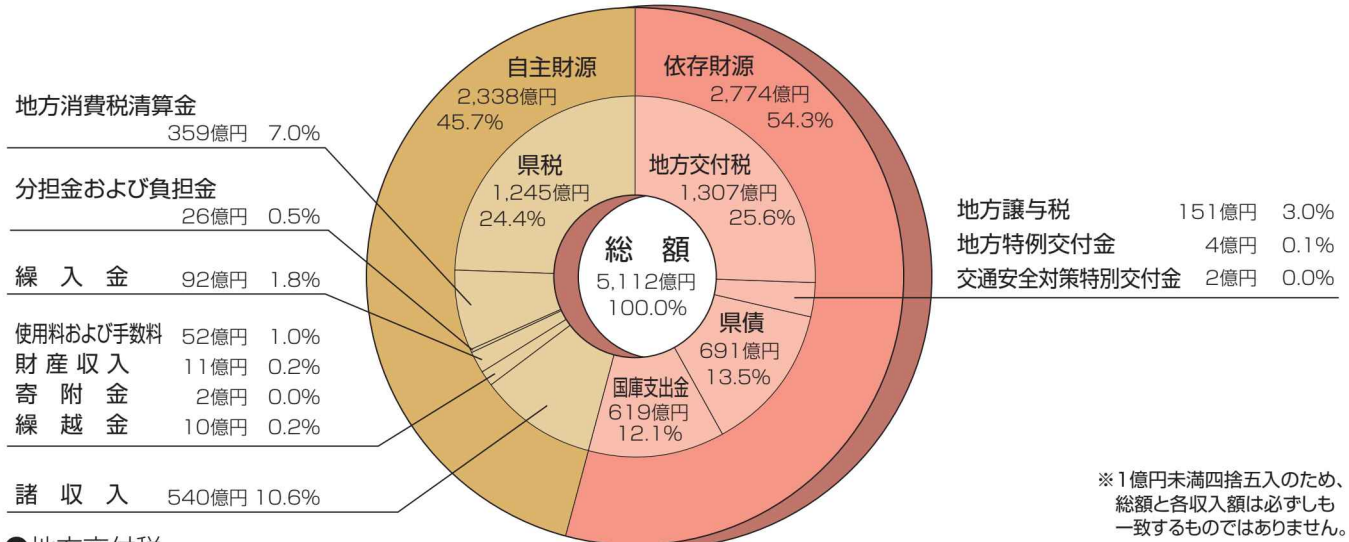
地方消費税清算金
359億円 7.0%

分担金および負担金
26億円 0.5%

繰入金 92億円 1.8%

使用料および手数料 52億円 1.0%
財産収入 11億円 0.2%
寄附金 2億円 0.0%
繰越金 10億円 0.2%

諸収入 540億円 10.6%

自主財源
2,338億円
45.7%

依存財源
2,774億円
54.3%

県税
1,245億円
24.4%

地方交付税
1,307億円
25.6%

総額
5,112億円
100.0%

県債
691億円
13.5%

国庫支出金
619億円
12.1%

地方譲与税 151億円 3.0%
地方特例交付金 4億円 0.1%
交通安全対策特別交付金 2億円 0.0%

※1億円未満四捨五入のため、総額と各収入額は必ずしも一致するものではありません。

●地方交付税